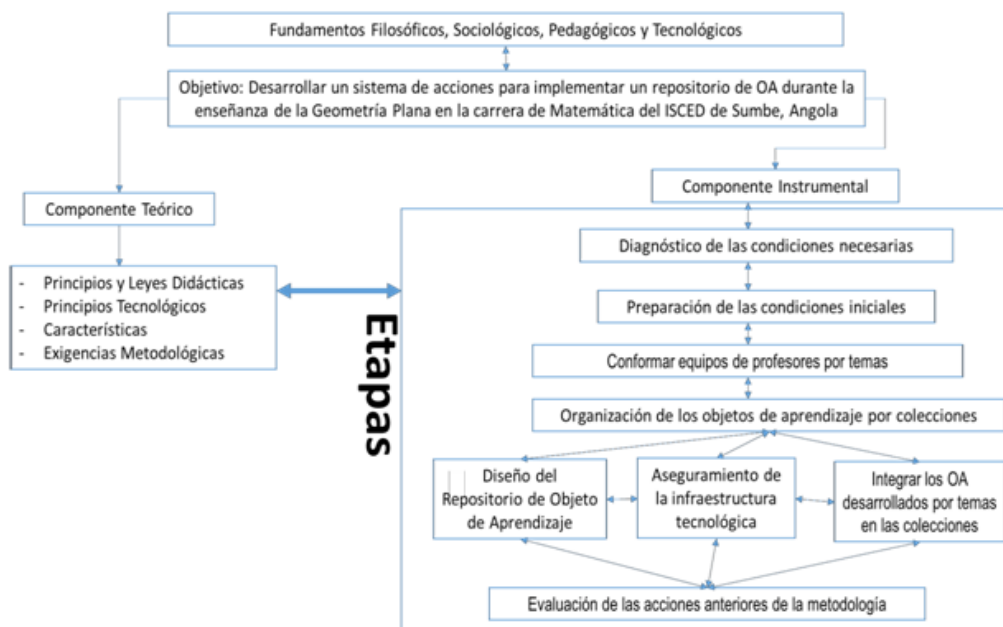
Fundamentos Filosóficos, Sociológicos, Pedagógicos y Tecnológicos

Objetivo: Desarrollar un sistema de acciones para implementar un repositorio de OA durante la enseñanza de la Geometría Plana en la carrera de Matemática del ISCED de Sumbe, Angola

Componente Teórico

- Principios y Leyes Didácticas
- Principios Tecnológicos
- Características
- Exigencias Metodológicas

Componente Instrumental

Etapas

Diagnóstico de las condiciones necesarias

Preparación de las condiciones iniciales

Conformar equipos de profesores por temas

Organización de los objetos de aprendizaje por colecciones

Diseño del Repositorio de Objeto de Aprendizaje

Aseguramiento de la infraestructura tecnológica

Integrar los OA desarrollados por temas en las colecciones

Evaluación de las acciones anteriores de la metodología